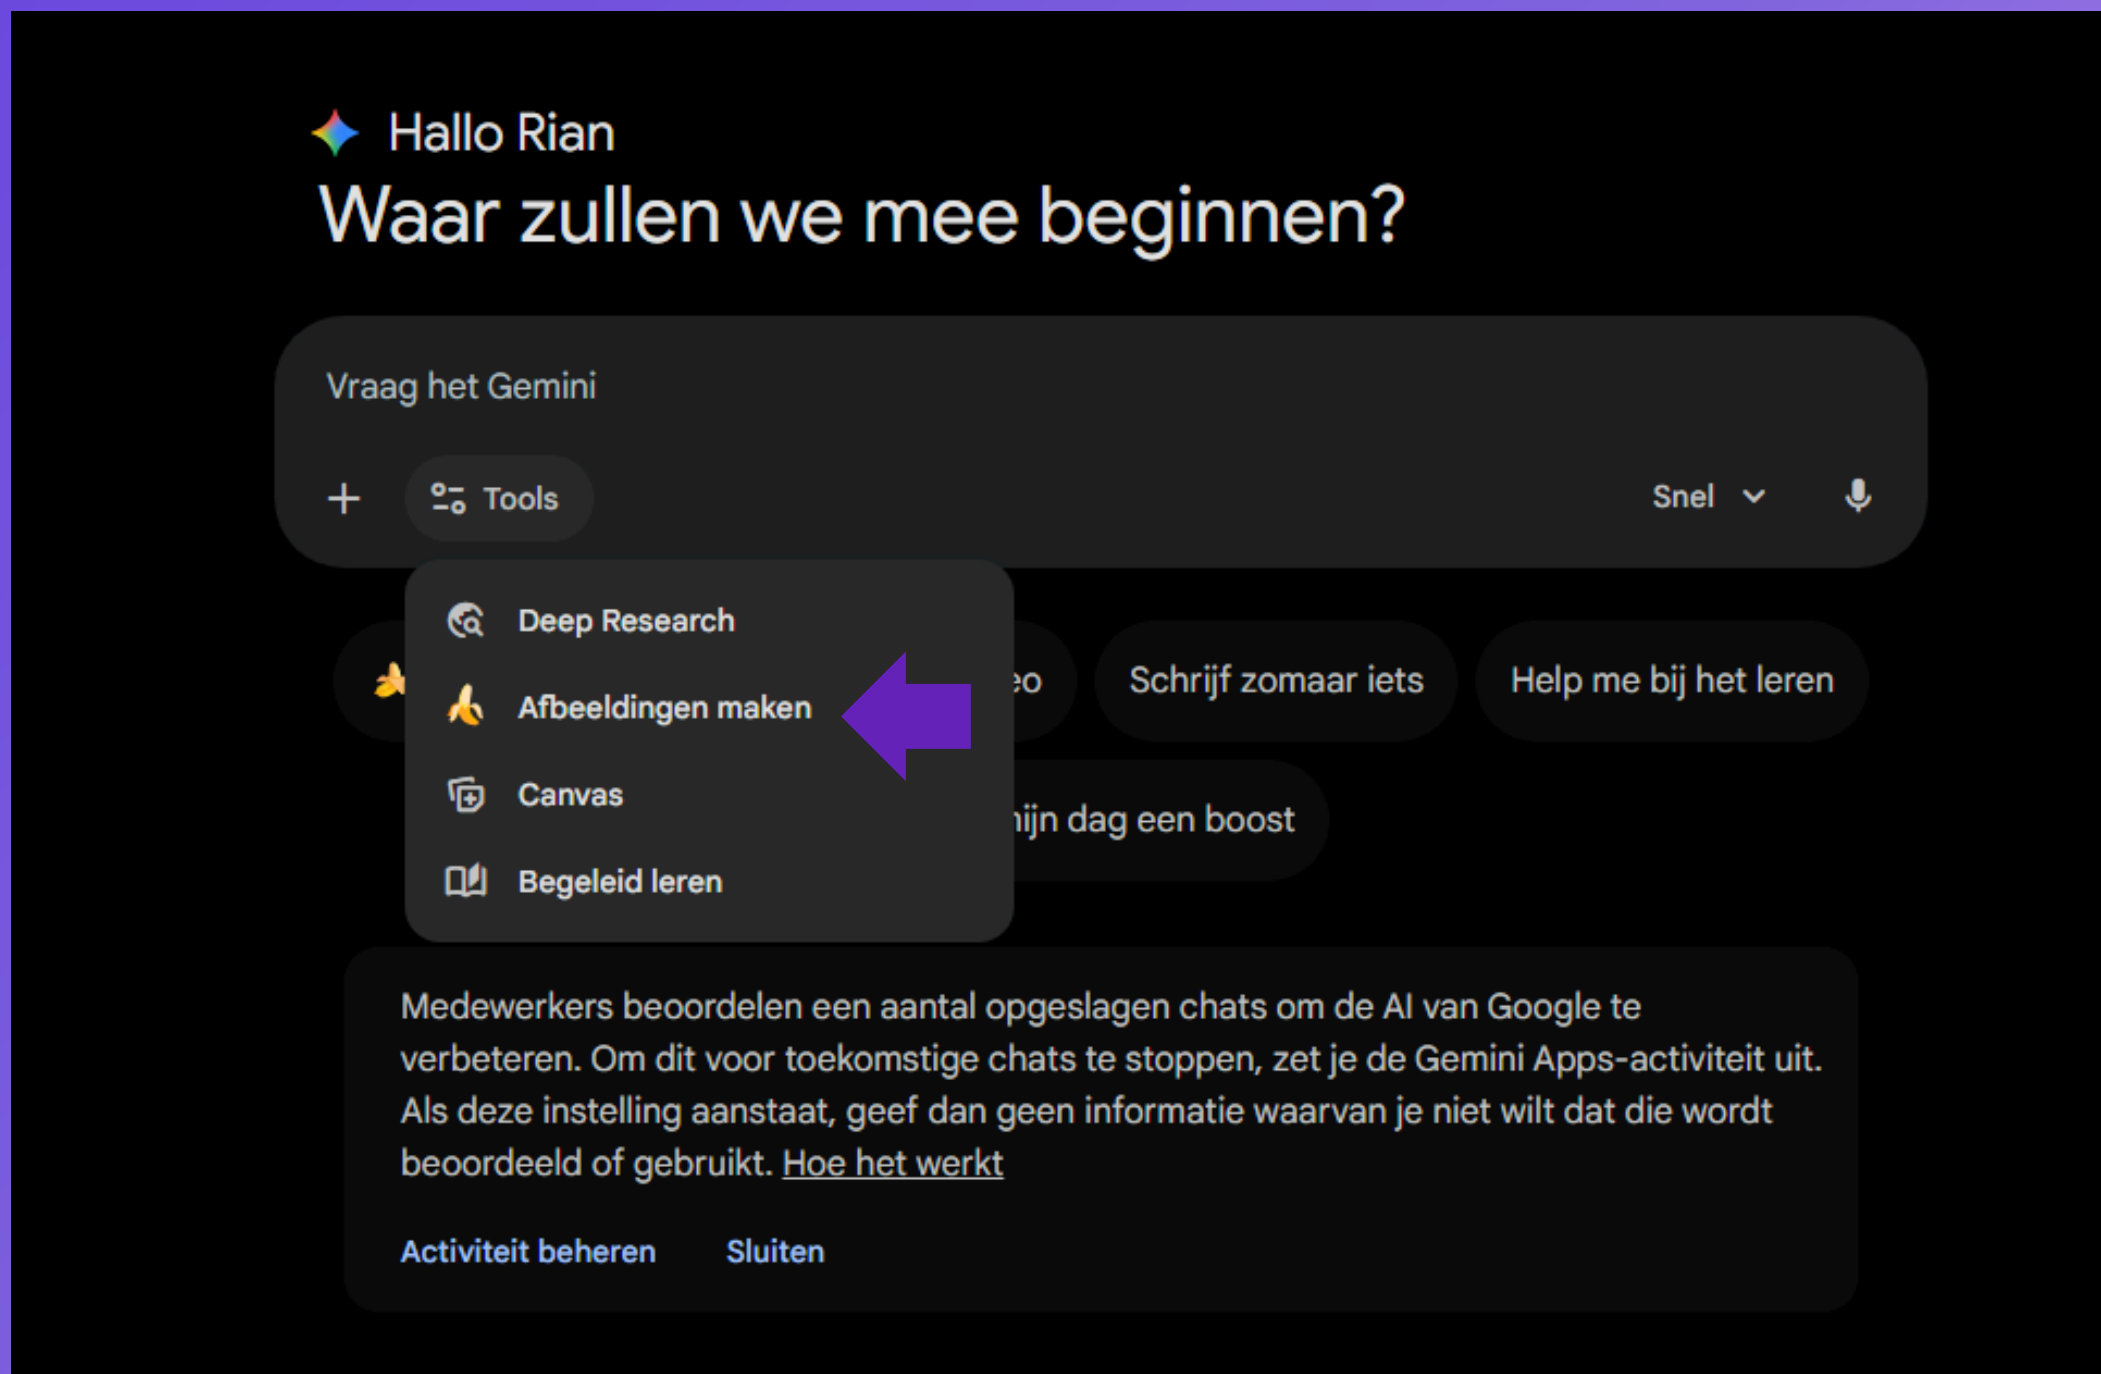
Hallo Rian
Waar zullen we mee beginnen?

Vraag het Gemini

+ Tools

Snel

Deep Research
Afbeeldingen maken
Canvas
Begeleid leren

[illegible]eo
Schrijf zomaar iets
Help me bij het leren
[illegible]ijn dag een boost

Medewerkers beoordelen een aantal opgeslagen chats om de AI van Google te verbeteren. Om dit voor toekomstige chats te stoppen, zet je de Gemini Apps-activiteit uit. Als deze instelling aanstaat, geef dan geen informatie waarvan je niet wilt dat die wordt beoordeeld of gebruikt. Hoe het werkt

Activiteit beheren
Sluiten